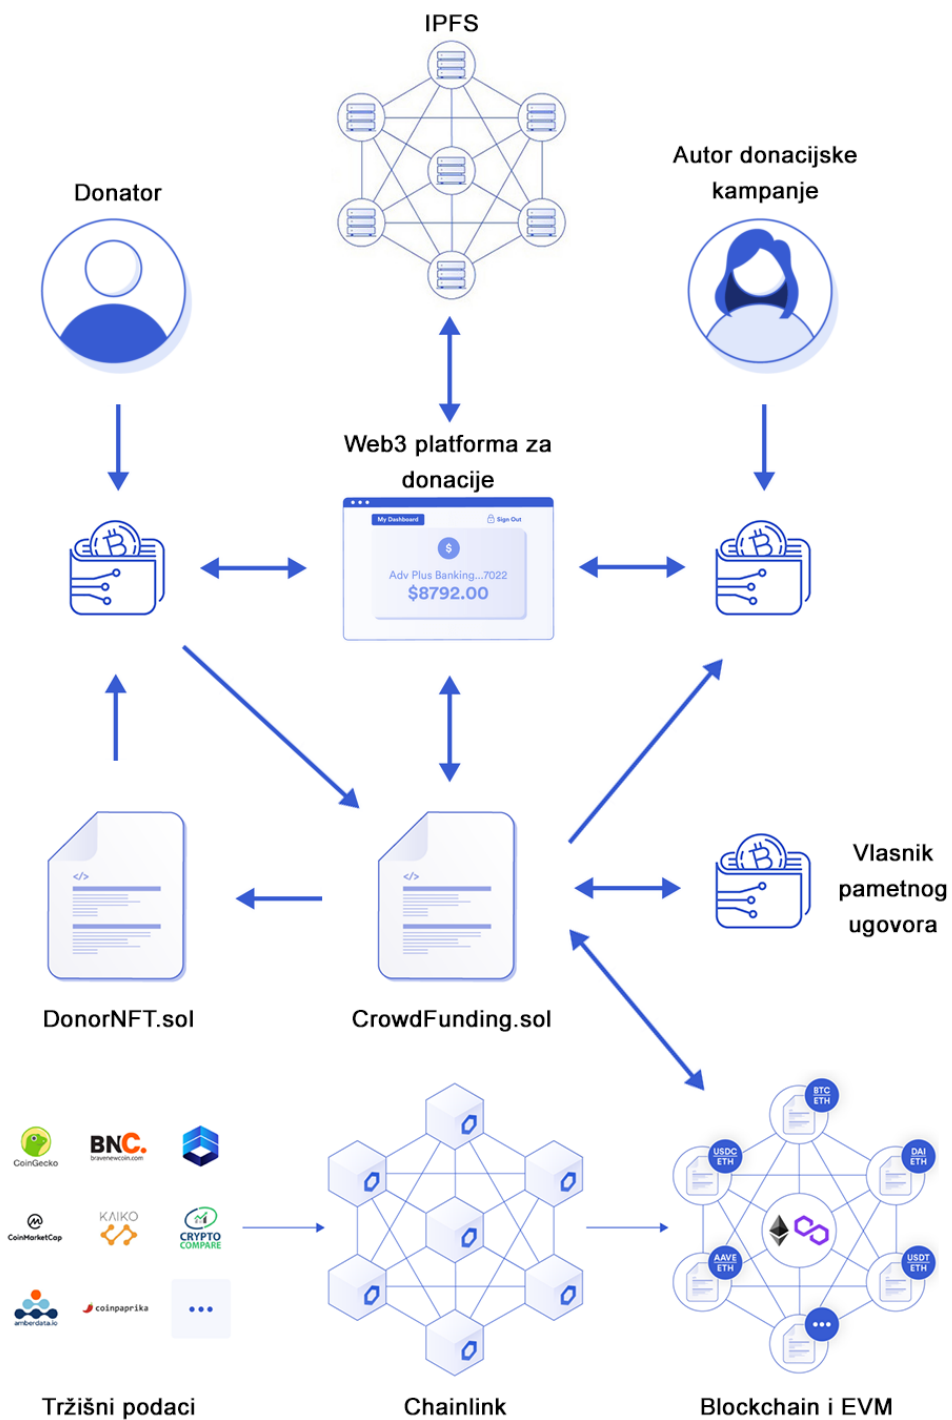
IPFS

Donator

Autor donacijske kampanje

Web3 platforma za donacije

My Dashboard

Sign Out

$

Adv Plus Banking...7022

$8792.00

Vlasnik pametnog ugovora

</>

</>

DonorNFT.sol

CrowdFunding.sol

CoinGecko

BNC.

bravenewcoin.com

CoinMarketCap

KAIKO

CRYPTO COMPARE

amberdata.io

coinpaprika

...

BTC ETH

USDC ETH

DAI ETH

AAVE ETH

USDT ETH

...

Tržišni podaci

Chainlink

Blockchain i EVM